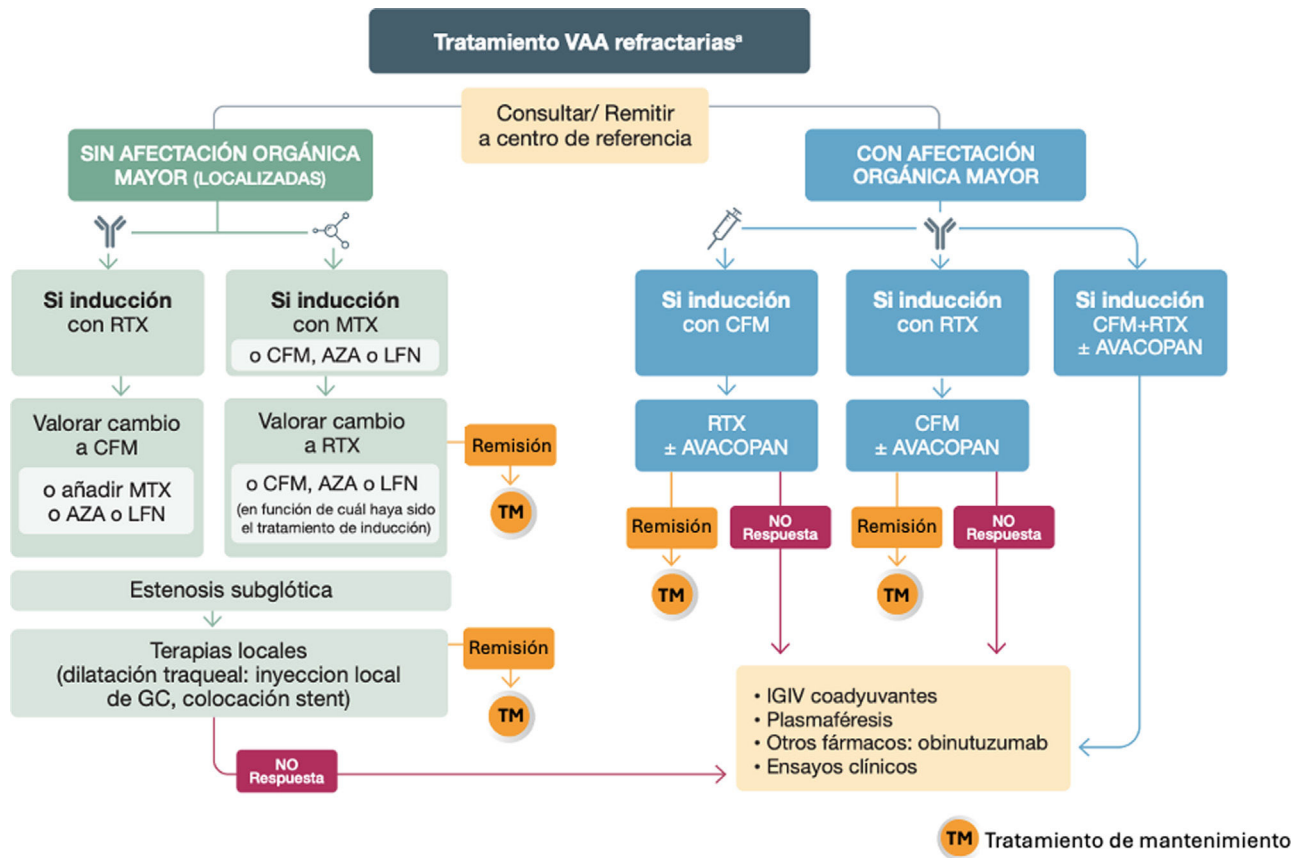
Tratamiento VAA refractarias$^a$

Consultar/ Remitir a centro de referencia

SIN AFECTACIÓN ORGÁNICA MAYOR (LOCALIZADAS)

CON AFECTACIÓN ORGÁNICA MAYOR

Si inducción con RTX

Valorar cambio a CFM

o añadir MTX o AZA o LFN

Si inducción con MTX

o CFM, AZA o LFN

Valorar cambio a RTX

o CFM, AZA o LFN (en función de cuál haya sido el tratamiento de inducción)

Remisión

TM

Estenosis subglótica

Terapias locales (dilatación traqueal: inyeccion local de GC, colocación stent)

Remisión

TM

NO Respuesta

Si inducción con CFM

RTX ± AVACOPAN

Remisión

TM

NO Respuesta

Si inducción con RTX

CFM ± AVACOPAN

Remisión

TM

NO Respuesta

Si inducción CFM+RTX ± AVACOPAN

• IGIV coadyuvantes
• Plasmaféresis
• Otros fármacos: obinutuzumab
• Ensayos clínicos

TM Tratamiento de mantenimiento